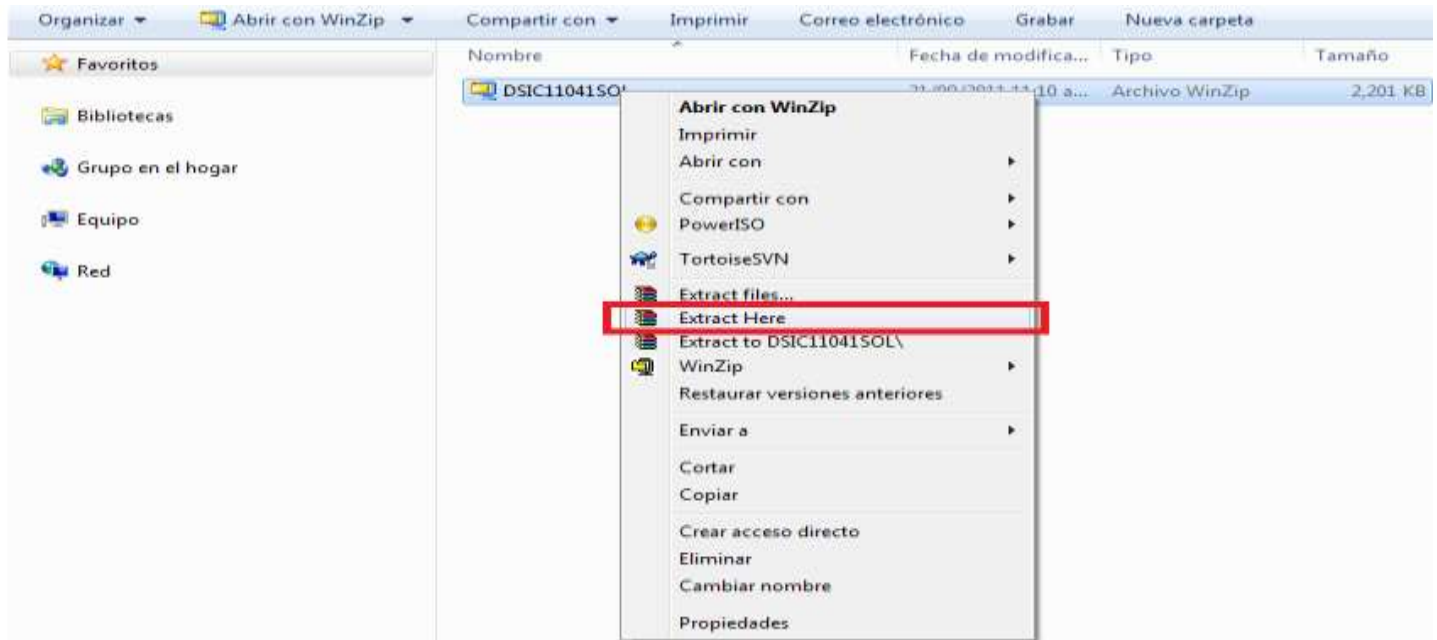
Organizar ▾ Abrir con WinZip ▾ Compartir con ▾ Imprimir Correo electrónico Grabar Nueva carpeta

Favoritos

Bibliotecas

Grupo en el hogar

Equipo

Red

| Nombre | Fecha de modifica... | Tipo | Tamaño |
|---|---|---|---|
| DSIC11041SO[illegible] | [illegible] a... | Archivo WinZip | 2,201 KB |

Abrir con WinZip
Imprimir
Abrir con
Compartir con
PowerISO
TortoiseSVN
Extract files...
Extract Here
Extract to DSIC11041SOL\
WinZip
Restaurar versiones anteriores
Enviar a
Cortar
Copiar
Crear acceso directo
Eliminar
Cambiar nombre
Propiedades